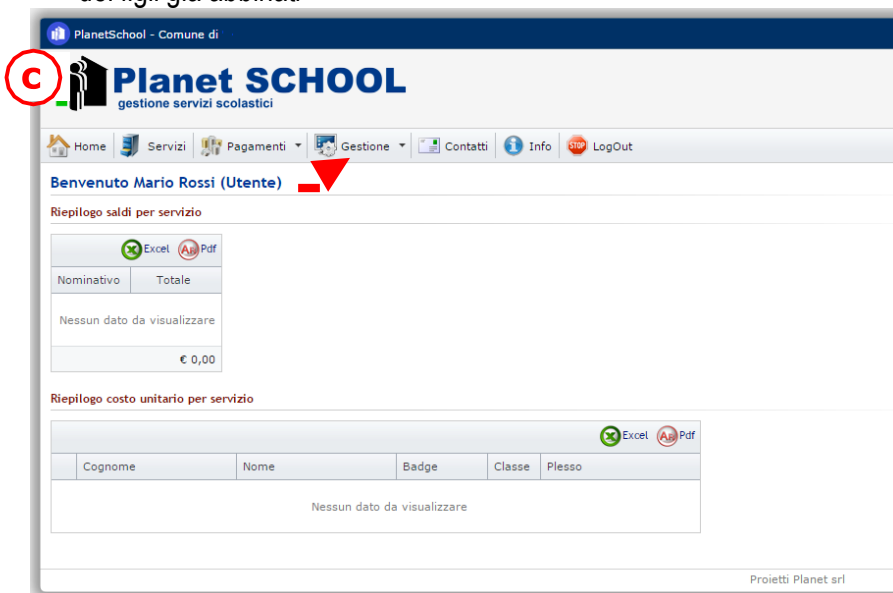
dei figli già abbinati

PlanetSchool - Comune di

C

Planet SCHOOL
gestione servizi scolastici

Home | Servizi | Pagamenti | Gestione | Contatti | Info | LogOut

Benvenuto Mario Rossi (Utente)

Riepilogo saldi per servizio

Excel Pdf

| Nominativo | Totale |
|---|---|
| Nessun dato da visualizzare | |
| | € 0,00 |

Riepilogo costo unitario per servizio

Excel Pdf

| | Cognome | Nome | Badge | Classe | Plesso |
|---|---|---|---|---|---|
| Nessun dato da visualizzare | | | | | |

Proietti Planet srl